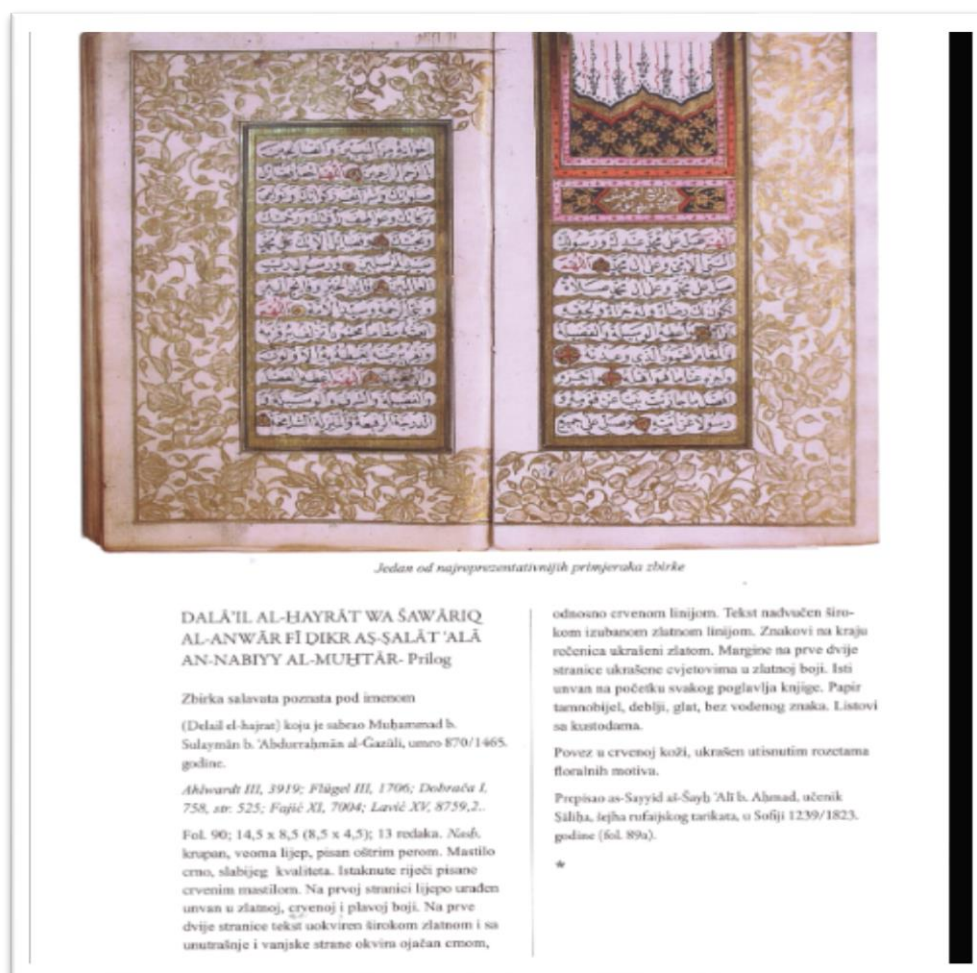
Jedan od najreprezentativnijih primjeraka zbirke

DALĀ'IL AL-ḤAYRĀT WA ŠAWĀRIQ AL-ANWĀR FĪ ḎIKR AṢ-ṢALĀT 'ALĀ AN-NABIYY AL-MUḪTĀR- Prilog

Zbirka salavata poznata pod imenom

(Delail el-hajrat) koju je sabrao Muḥammad b. Sulaymān b. 'Abdurraḥmān al-Ġazūlī, umro 870/1465. godine.

Ahlwardt III, 3919; Flügel III, 1706; Dobrača I, 758, str. 525; Fajić XI, 7004; Lavić XV, 8759,2..

Fol. 90; 14,5 x 8,5 (8,5 x 4,5); 13 redaka. Nesh, krupan, veoma lijep, pisan oštrim perom. Mastilo crno, slabijeg kvaliteta. Istaknute riječi pisane crvenim mastilom. Na prvoj stranici lijepo urađen unvan u zlatnoj, crvenoj i plavoj boji. Na prve dvije stranice tekst uokviren širokom zlatnom i sa unutrašnje i vanjske strane okvira ojačan crnom, odnosno crvenom linijom. Tekst nadvučen širokom izubanom zlatnom linijom. Znakovi na kraju rečenica ukrašeni zlatom. Margine na prve dvije stranice ukrašene cvjetovima u zlatnoj boji. Isti unvan na početku svakog poglavlja knjige. Papir tamnobijel, deblji, glat, bez vodenog znaka. Listovi sa kustodama.

Povez u crvenoj koži, ukrašen utisnutim rozetama floralnih motiva.

Prepisao as-Sayyid al-Šayḫ 'Alī b. Aḥmad, učenik Sāliḥa, šejha rufaijskog tarikata, u Sofiji 1239/1823. godine (fol. 89a).

*